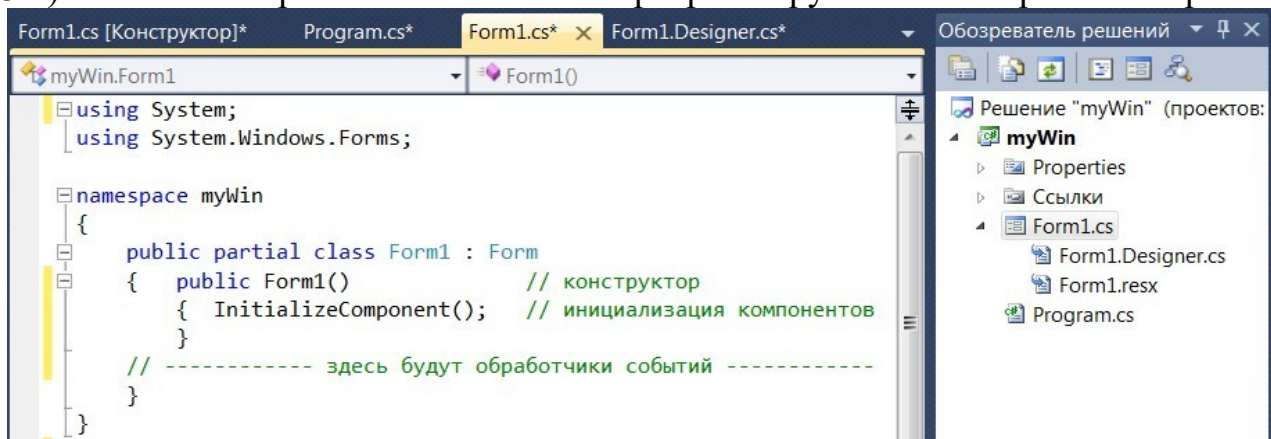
Form1.cs [Конструктор]* Program.cs* Form1.cs* × Form1.Designer.cs*

myWin.Form1 Form1()

using System;
using System.Windows.Forms;

namespace myWin
{
    public partial class Form1 : Form
    {   public Form1()              // конструктор
        {  InitializeComponent();   // инициализация компонентов
        }
    // ----------- здесь будут обработчики событий -----------
    }
}

Обозреватель решений ▾ ╨ ×

Решение "myWin" (проектов:
myWin
Properties
Ссылки
Form1.cs
Form1.Designer.cs
Form1.resx
Program.cs